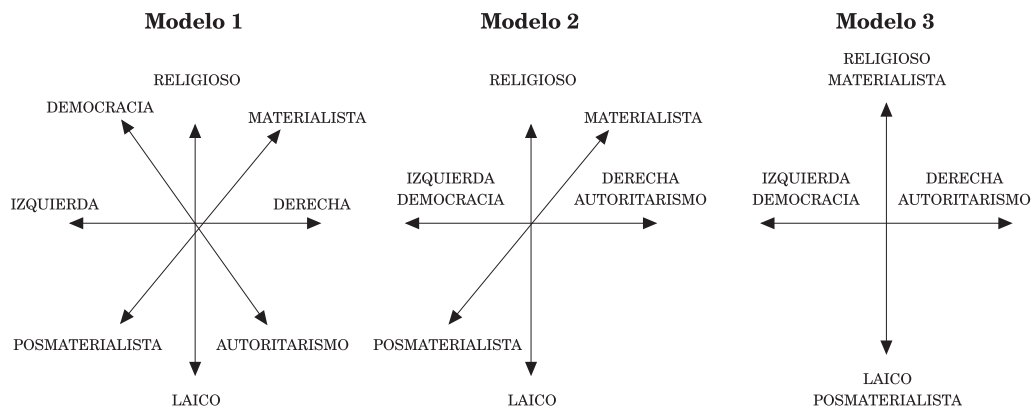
Modelo 1

RELIGIOSO
DEMOCRACIA
MATERIALISTA
IZQUIERDA
DERECHA
POSMATERIALISTA
AUTORITARISMO
LAICO

Modelo 2

RELIGIOSO
MATERIALISTA
IZQUIERDA DEMOCRACIA
DERECHA AUTORITARISMO
POSMATERIALISTA
LAICO

Modelo 3

RELIGIOSO MATERIALISTA
IZQUIERDA DEMOCRACIA
DERECHA AUTORITARISMO
LAICO POSMATERIALISTA